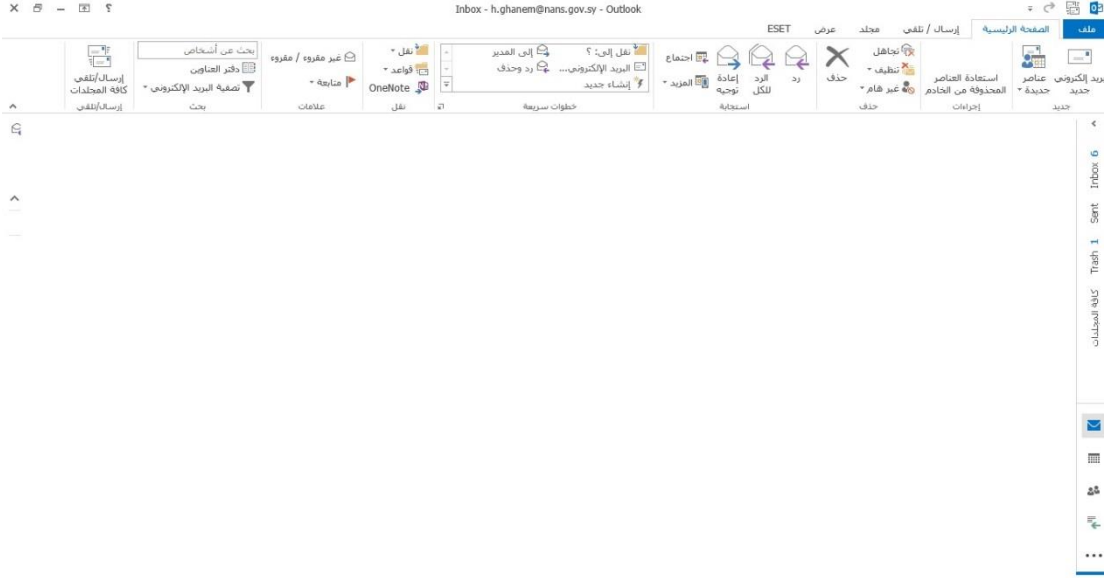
Inbox - h.ghanem@nans.gov.sy - Outlook

ملف | الصفحة الرئيسية | إرسال / تلقي | مجلد | عرض | ESET

بريد إلكتروني جديد | عناصر جديدة
جديد

استعادة العناصر المحذوفة من الخادم
إجراءات

تجاهل
تنظيف
غير هام
حذف
حذف

رد | الرد للكل | إعادة توجيه
اجتماع
المزيد
استجابة

نقل إلى: ؟
إلى المدير
البريد الإلكتروني...
رد وحذف
إنشاء جديد
خطوات سريعة

نقل
قواعد
OneNote
نقل

غير مقروء / مقروء
متابعة
علامات

بحث عن أشخاص
دفتر العناوين
تصفية البريد الإلكتروني
بحث

إرسال/تلقي كافة المجلدات
إرسال/تلقي

Inbox 6
Sent
Trash 1
كافة المجلدات